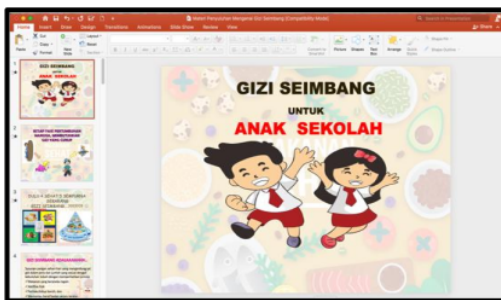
Materi Penyuluhan Mengenai Gizi Seimbang [Compatibility Mode]

Home Insert Design Transitions Animations Slide Show Review View

Search in Presentation

Share

Paste Cut Copy Format New Slide Layout Reset Section

Picture Shapes Text Box Arrange Quick Styles

GIZI SEIMBANG

UNTUK

ANAK SEKOLAH

GIZI SEIMBANG

UNTUK

ANAK SEKOLAH

1

2

3

4